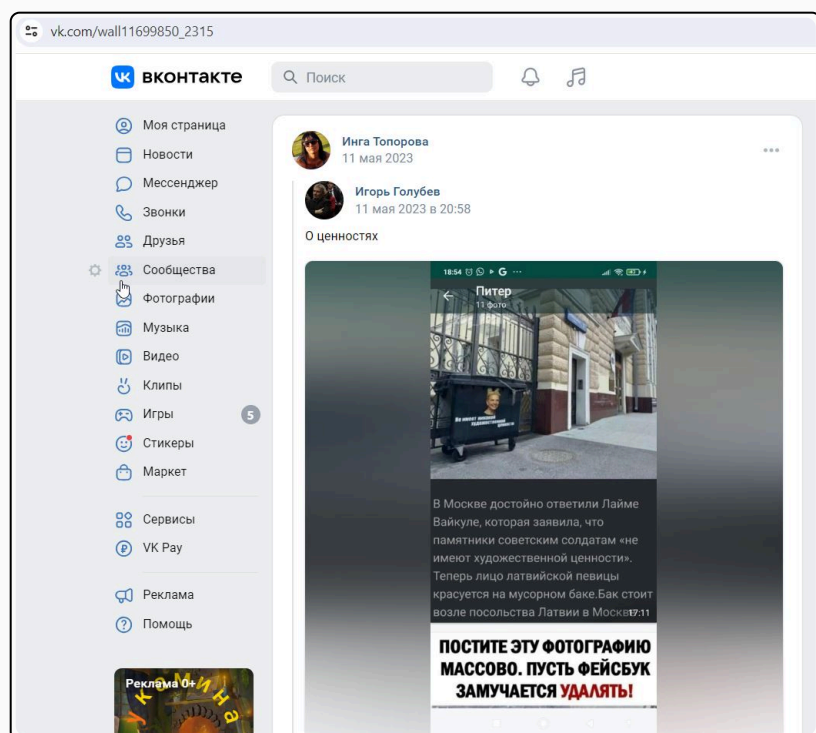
vk.com/wall11699850_2315

вконтакте

Поиск

Моя страница
Новости
Мессенджер
Звонки
Друзья
Сообщества
Фотографии
Музыка
Видео
Клипы
Игры 5
Стикеры
Маркет

Сервисы
VK Pay

Реклама
Помощь

Реклама 0+

Инга Топорова
11 мая 2023

Игорь Голубев
11 мая 2023 в 20:58

О ценностях

18:54

Питер
11 фото

Не имеют никакой художественной ценности

В Москве достойно ответили Лайме Вайкуле, которая заявила, что памятники советским солдатам «не имеют художественной ценности». Теперь лицо латвийской певицы красуется на мусорном баке.Бак стоит возле посольства Латвии в Москве17:11

ПОСТИТЕ ЭТУ ФОТОГРАФИЮ МАССОВО. ПУСТЬ ФЕЙСБУК ЗАМУЧАЕТСЯ УДАЛЯТЬ!